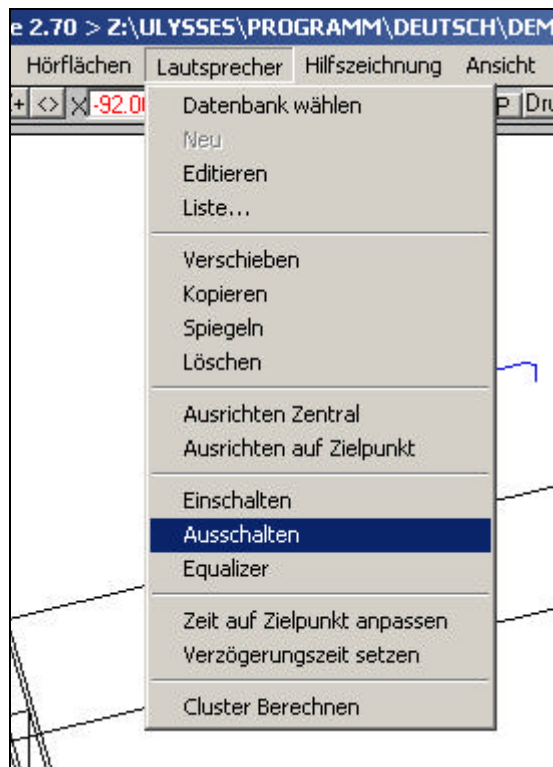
e 2.70 > Z:\ULYSSES\PROGRAMM\DEUTSCH\DEM

Hörflächen Lautsprecher Hilfszeichnung Ansicht

+ <> X -92.0 P Dru

Datenbank wählen
Neu
Editieren
Liste...

Verschieben
Kopieren
Spiegeln
Löschen

Ausrichten Zentral
Ausrichten auf Zielpunkt

Einschalten
Ausschalten
Equalizer

Zeit auf Zielpunkt anpassen
Verzögerungszeit setzen

Cluster Berechnen